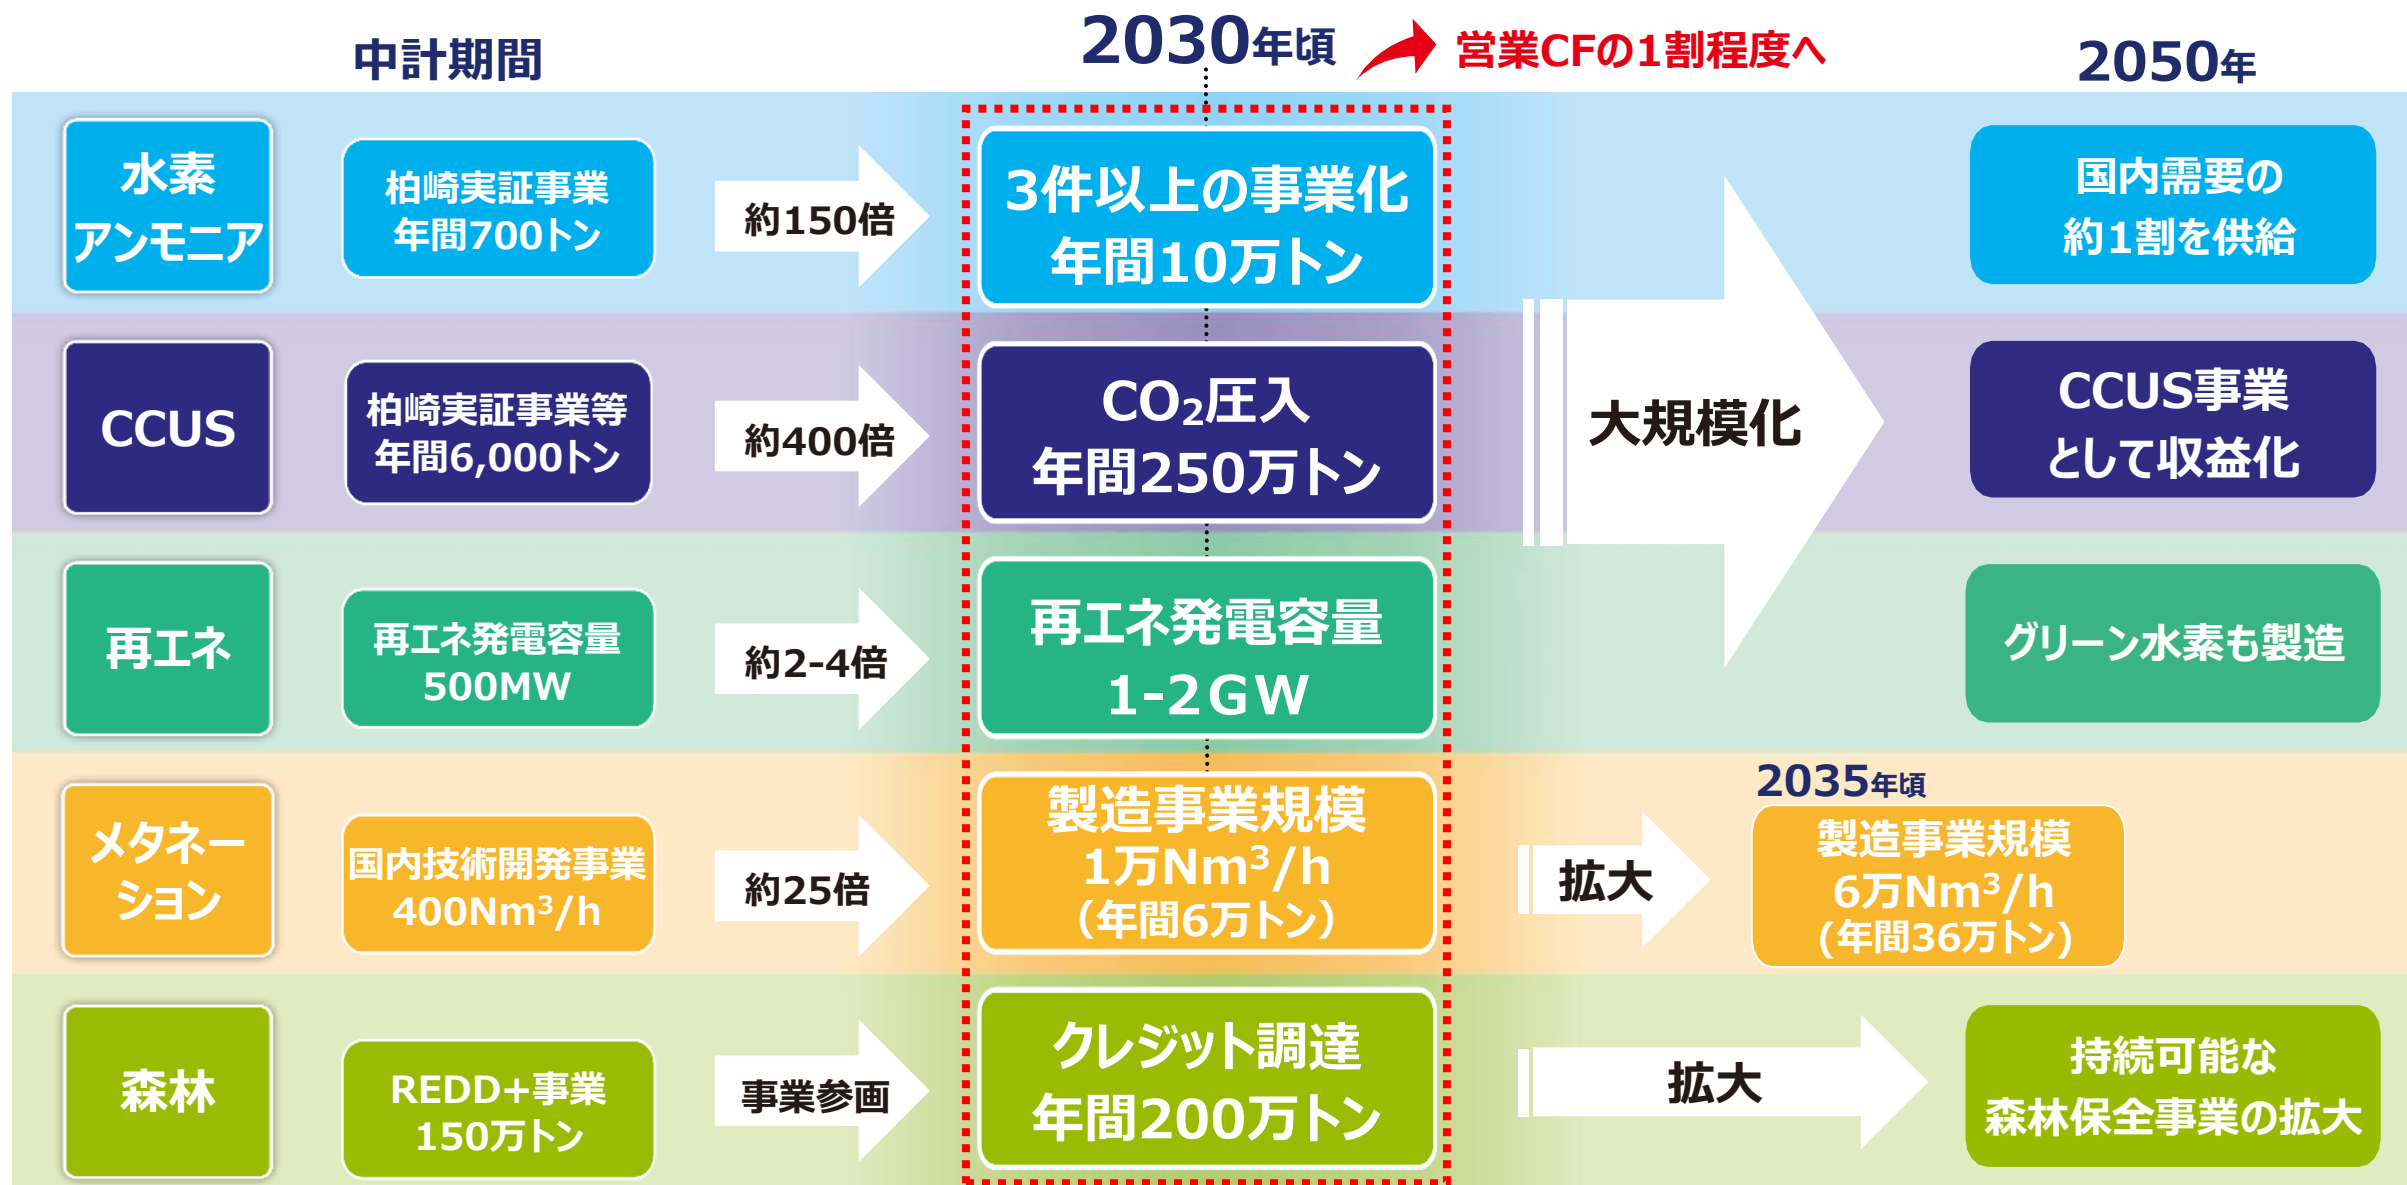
中計期間

2030年頃

営業CFの1割程度へ

2050年

水素アンモニア

柏崎実証事業
年間700トン

約150倍

3件以上の事業化
年間10万トン

国内需要の
約1割を供給

CCUS

柏崎実証事業等
年間6,000トン

約400倍

$CO_2$圧入
年間250万トン

大規模化

CCUS事業
として収益化

再エネ

再エネ発電容量
500MW

約2-4倍

再エネ発電容量
1-2GW

グリーン水素も製造

メタネーション

国内技術開発事業
400$Nm^3$/h

約25倍

製造事業規模
1万$Nm^3$/h
(年間6万トン)

拡大

2035年頃

製造事業規模
6万$Nm^3$/h
(年間36万トン)

森林

REDD+事業
150万トン

事業参画

クレジット調達
年間200万トン

拡大

持続可能な
森林保全事業の拡大